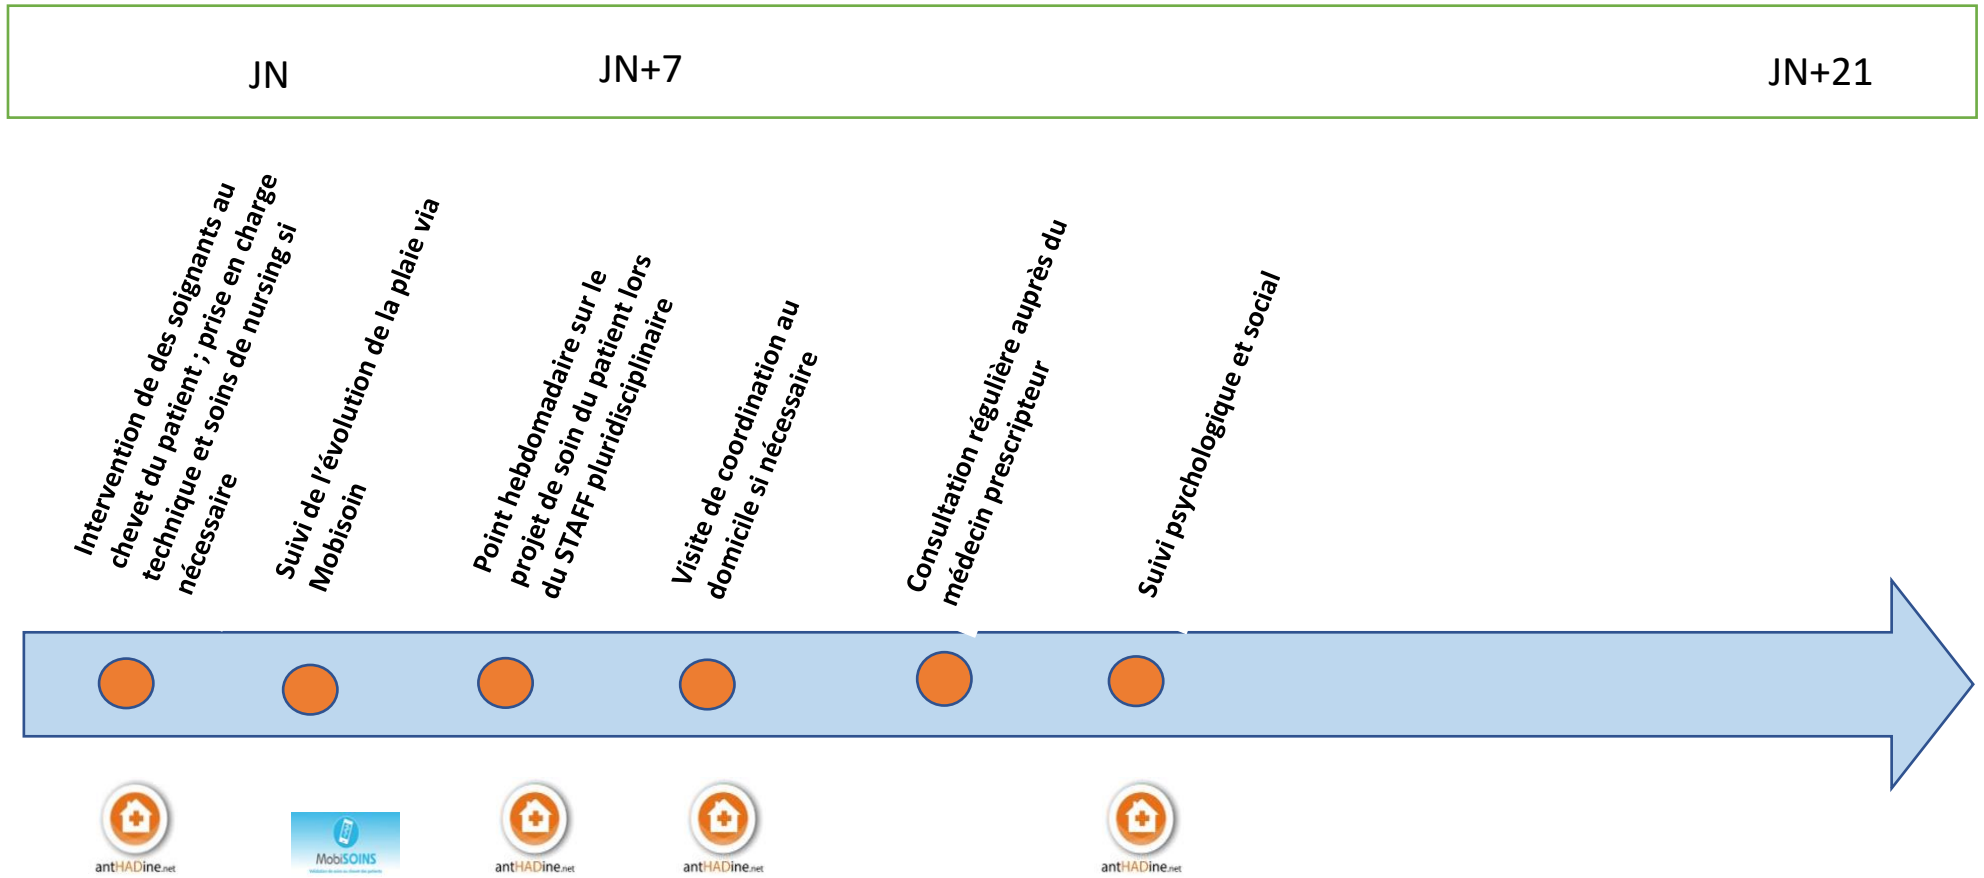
JN

JN+7

JN+21

Intervention de des soignants au chevet du patient ; prise en charge technique et soins de nursing si nécessaire

Suivi de l'évolution de la plaie via Mobisoin

Point hebdomadaire sur le projet de soin du patient lors du STAFF pluridisciplinaire

Visite de coordination au domicile si nécessaire

Consultation régulière auprès du médecin prescripteur

Suivi psychologique et social

antHADine.net

MobiSOINS

antHADine.net

antHADine.net

antHADine.net